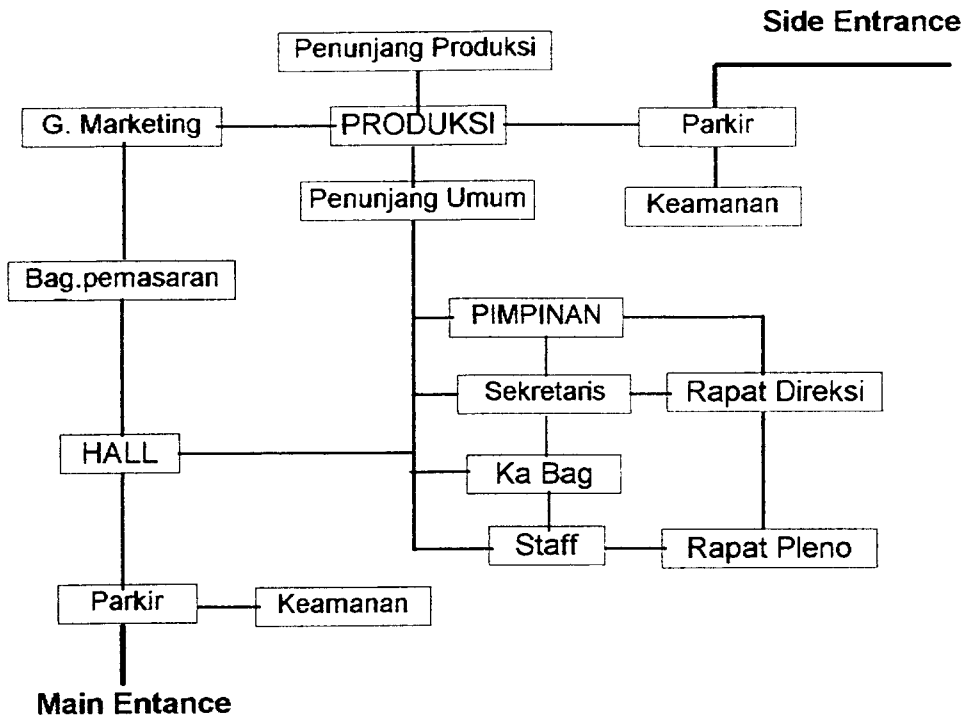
Side Entrance

Penunjang Produksi

G. Marketing

PRODUKSI

Parkir

Penunjang Umum

Keamanan

Bag.pemasaran

PIMPINAN

Sekretaris

Rapat Direksi

HALL

Ka Bag

Staff

Rapat Pleno

Parkir

Keamanan

Main Entance